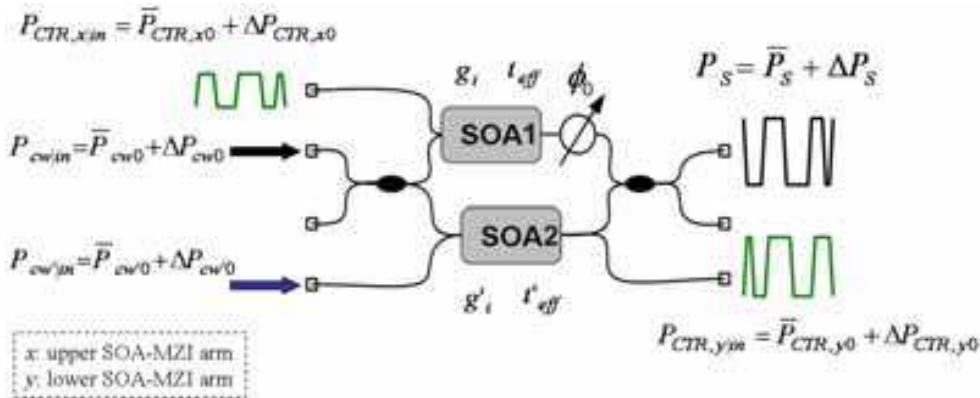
$P_{CTR,xin} = \overline{P}_{CTR,x0} + \Delta P_{CTR,x0}$

$g_i$ $t_{eff}$ $\phi_0$

$P_S = \overline{P}_S + \Delta P_S$

$P_{cw/in} = \overline{P}_{cw0} + \Delta P_{cw0}$

SOA1

SOA2

$P_{cw'in} = \overline{P}_{cw'0} + \Delta P_{cw'0}$

$g'_i$ $t'_{eff}$

$P_{CTR,yin} = \overline{P}_{CTR,y0} + \Delta P_{CTR,y0}$

x: upper SOA-MZI arm
y: lower SOA-MZI arm